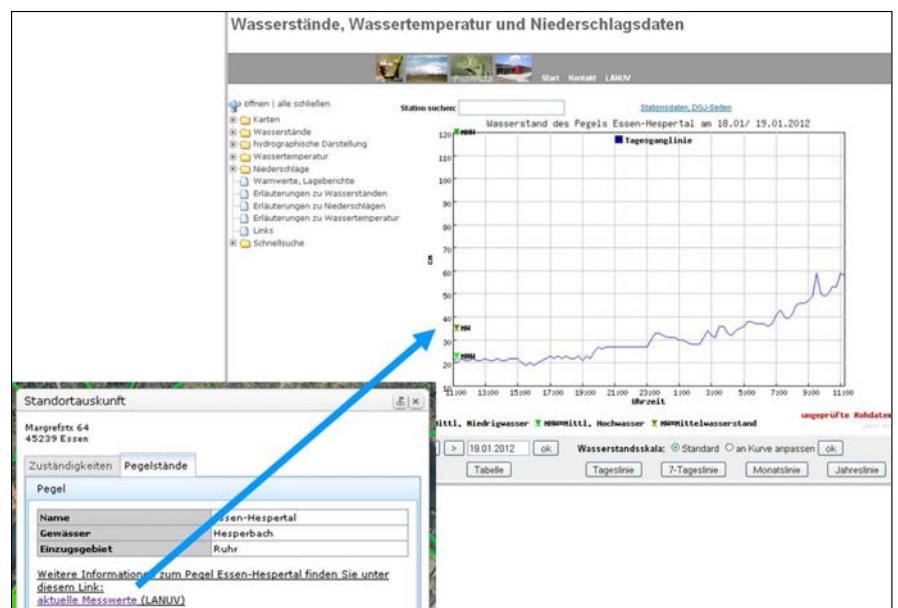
Wasserstände, Wassertemperatur und Niederschlagsdaten

Start Kontakt LANUV

öffnen | alle schließen
Karten
Wasserstände
hydrographische Darstellung
Wassertemperatur
Niederschläge
Warnwerte, Lageberichte
Erläuterungen zu Wasserständen
Erläuterungen zu Niederschlägen
Erläuterungen zu Wassertemperatur
Links
Schnellsuche

Station suchen:

Stationsdaten, DGJ-Seiten

Wasserstand des Pegels Essen-Hespertal am 18.01/ 19.01.2012

Tagesganglinie

120 110 100 90 80 70 60 50 40 30 20 10

cm

MHW
MW
MNW

11:00 13:00 15:00 17:00 19:00 21:00 23:00 1:00 3:00 5:00 7:00 9:00 11:00
Uhrzeit

ittl. Niedrigwasser MHW=Mittl. Hochwasser MW=Mittelwasserstand

ungeprüfte Rohdaten

> 18.01.2012 ok Wasserstandsskala: Standard an Kurve anpassen ok

Tabelle Tageslinie 7-Tageslinie Monatslinie Jahreslinie

Standortauskunft

Margrefstr 64
45239 Essen

Zuständigkeiten Pegelstände

Pegel

| Name | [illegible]ssen-Hespertal |
|---|---|
| Gewässer | Hesperbach |
| Einzugsgebiet | Ruhr |

Weitere Informationen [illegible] zum Pegel Essen-Hespertal finden Sie unter diesem Link:
aktuelle Messwerte (LANUV)